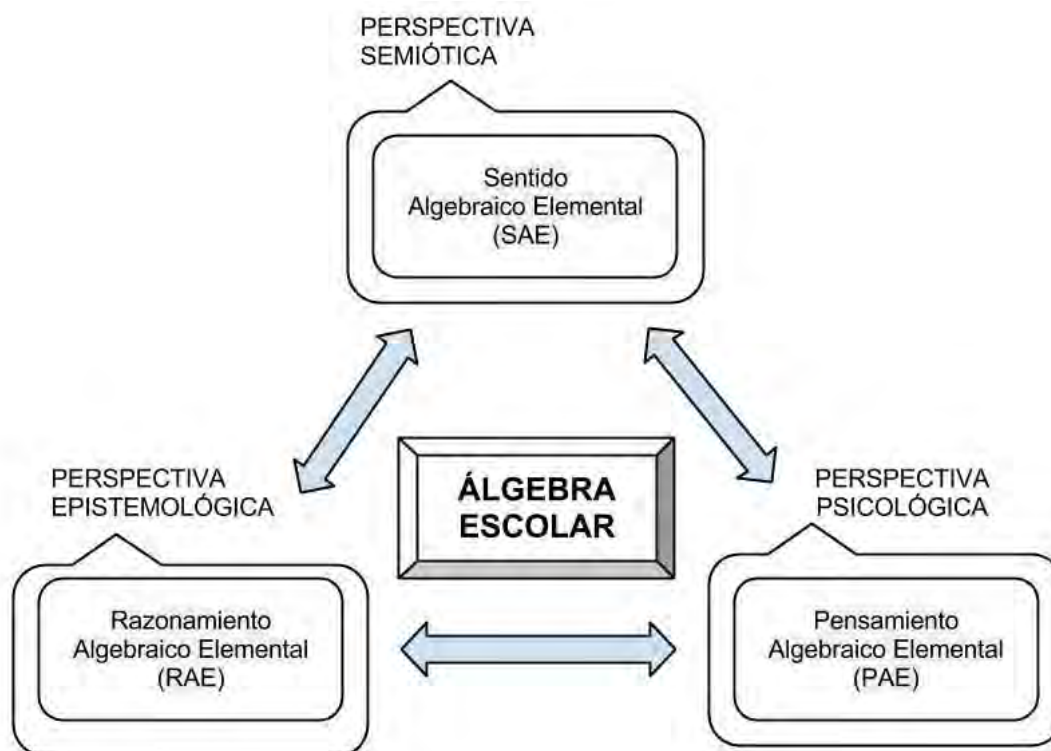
PERSPECTIVA SEMIÓTICA

Sentido Algebraico Elemental (SAE)

PERSPECTIVA EPISTEMOLÓGICA

ÁLGEBRA ESCOLAR

PERSPECTIVA PSICOLÓGICA

Razonamiento Algebraico Elemental (RAE)

Pensamiento Algebraico Elemental (PAE)